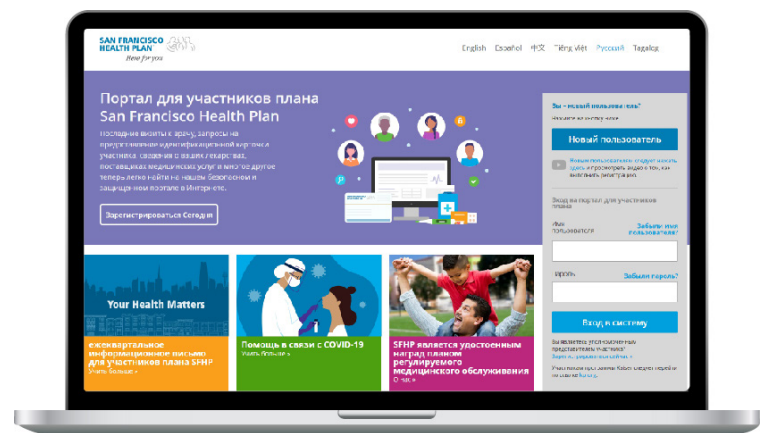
SAN FRANCISCO HEALTH PLAN
Here for you

English Español 中文 Tiếng Việt Русский Tagalog

Портал для участников плана San Francisco Health Plan

Последние визиты к врачу, запросы на предоставление идентификационной карточки участника, сведения о ваших лекарствах, поставщиках медицинских услуг и многое другое теперь легко найти на нашем безопасном и защищенном портале в Интернете.

Зарегистрироваться Сегодня

Вы – новый пользователь?

Новый пользователь

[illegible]

Вход на портал для участников плана

Имя пользователя

Забыли имя пользователя?

Пароль

Забыли пароль?

Вход в систему

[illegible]

Your Health Matters

ежеквартальное информационное письмо для участников плана SFHP
Узнать больше »

Помощь в связи с COVID-19
Узнать больше »

SFHP является удостоенным наград планом регулируемого медицинского обслуживания
О нас »